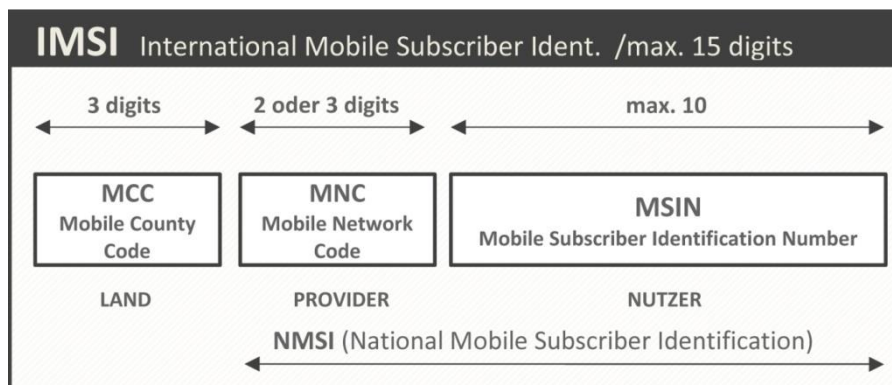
IMSI International Mobile Subscriber Ident. /max. 15 digits

3 digits

2 oder 3 digits

max. 10

MCC
Mobile County Code

MNC
Mobile Network Code

MSIN
Mobile Subscriber Identification Number

LAND

PROVIDER

NUTZER

NMSI (National Mobile Subscriber Identification)